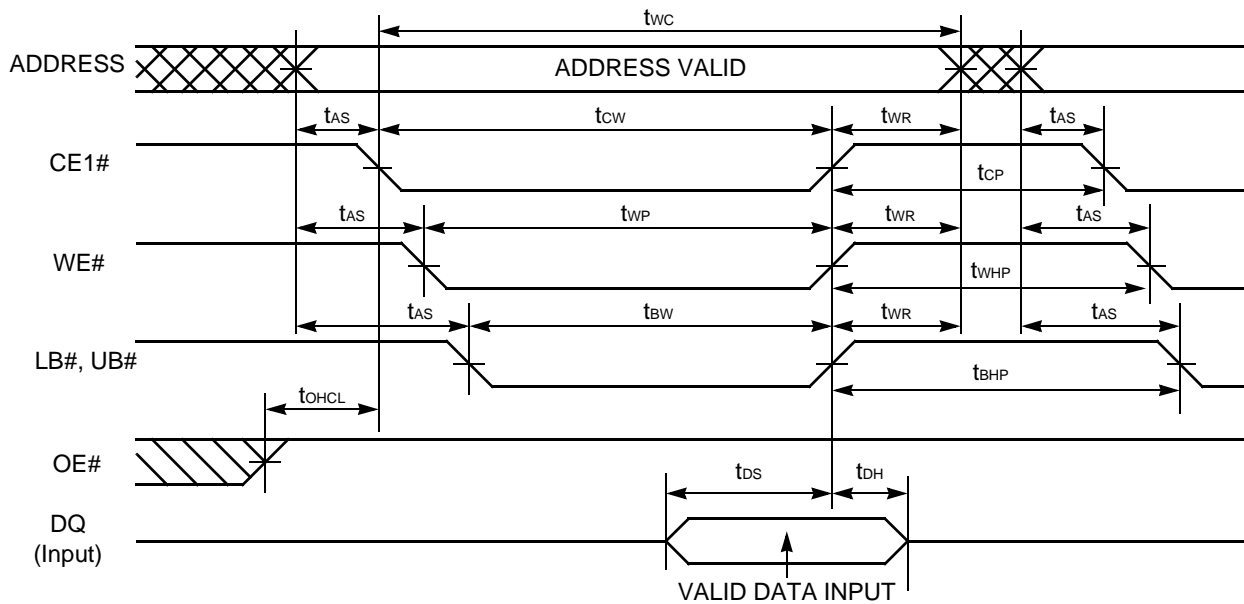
$t_{WC}$

ADDRESS

ADDRESS VALID

$t_{AS}$ $t_{CW}$ $t_{WR}$ $t_{AS}$

CE1#

$t_{CP}$

$t_{AS}$ $t_{WP}$ $t_{WR}$ $t_{AS}$

WE#

$t_{WHP}$

$t_{AS}$ $t_{BW}$ $t_{WR}$ $t_{AS}$

LB#, UB#

$t_{BHP}$

$t_{OHCL}$

OE#

$t_{DS}$ $t_{DH}$

DQ (Input)

VALID DATA INPUT